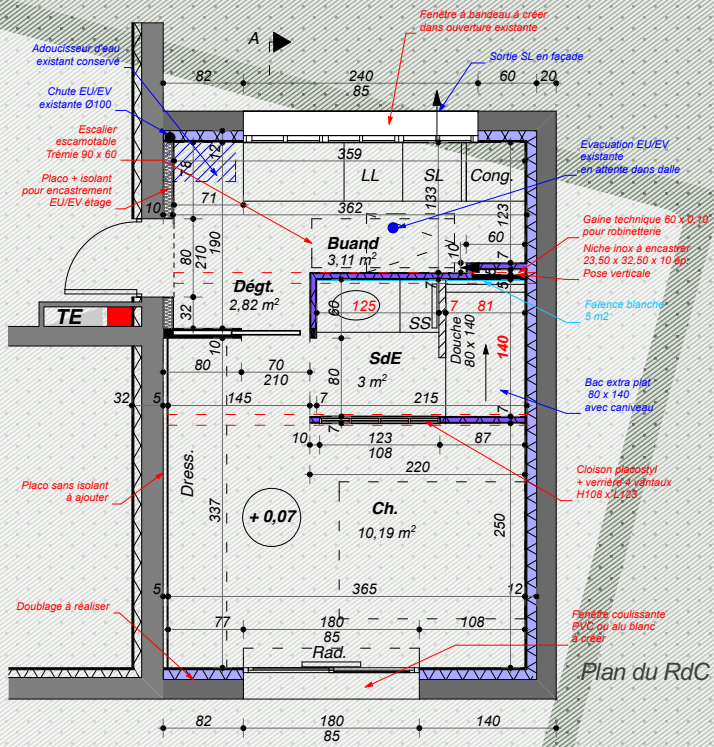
Fenêtre à bandeau à créer dans ouverture existante

A

Adoucisseur d'eau existant conservé

Sortie SL en façade

82
240
85
60
20

Chute EU/EV existante Ø100

Escalier escamotable Trémie 90 x 60

Placo + isolant pour encastrement EU/EV étage

359
LL
SL
Cong.
8
12
71
133
10
362
123

Evacuation EU/EV existante en attente dans dalle

Buand
3,11 m²

Gaine technique 60 x 0,10 pour robinetterie

Niche inox à encastrer 23,50 x 32,50 x 10 ép. Pose verticale

80
210
190
10
60
5
7

Dégt.
2,82 m²

TE

32
60
125
7
81
SS
Douche 80 x 140
140

Faïence blanche 5 m2

80
70
210
SdE
3 m²
80

Bac extra plat 80 x 140 avec caniveau

32
5
145
7
215
7
10
123
87
108
220

Placo sans isolant à ajouter

Cloison placostyl + verrière 4 vantaux H108 x L123

Dress.
337
+ 0,07
Ch.
10,19 m²
250
365
5
12
77
180
85
108
Rad.

Doublage à réaliser

Fenêtre coulissante PVC ou alu blanc à créer

Plan du RdC

82
180
85
140